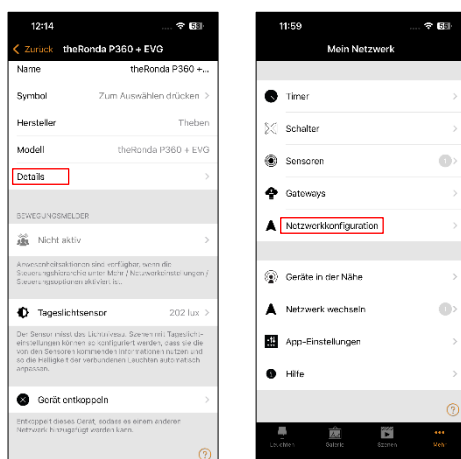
12:14

Zurück theRonda P360 + EVG

Name theRonda P360 +...

Symbol Zum Auswählen drücken

Hersteller Theben

Modell theRonda P360 + EVG

Details

BEWEGUNGSMELDER

Nicht aktiv

Anwesenheitsaktionen sind verfügbar, wenn die Steuerungshierarchie unter Mehr / Netzwerkeinstellungen / Steuerungsoptionen aktiviert ist.

Tageslichtsensor 202 lux

Der Sensor misst das Lichtniveau. Szenen mit Tageslichteinstellungen können so konfiguriert werden, dass sie die von den Sensoren kommenden Informationen nutzen und so die Helligkeit der verbundenen Leuchten automatisch anpassen.

Gerät entkoppeln

Entkoppelt dieses Gerät, sodass es einem anderen Netzwerk hinzugefügt werden kann.

11:59

Mein Netzwerk

Timer

Schalter

Sensoren 1

Gateways

Netzwerkkonfiguration

Geräte in der Nähe

Netzwerk wechseln 1

App-Einstellungen

Hilfe

Leuchten Gruppen Szenen Mehr